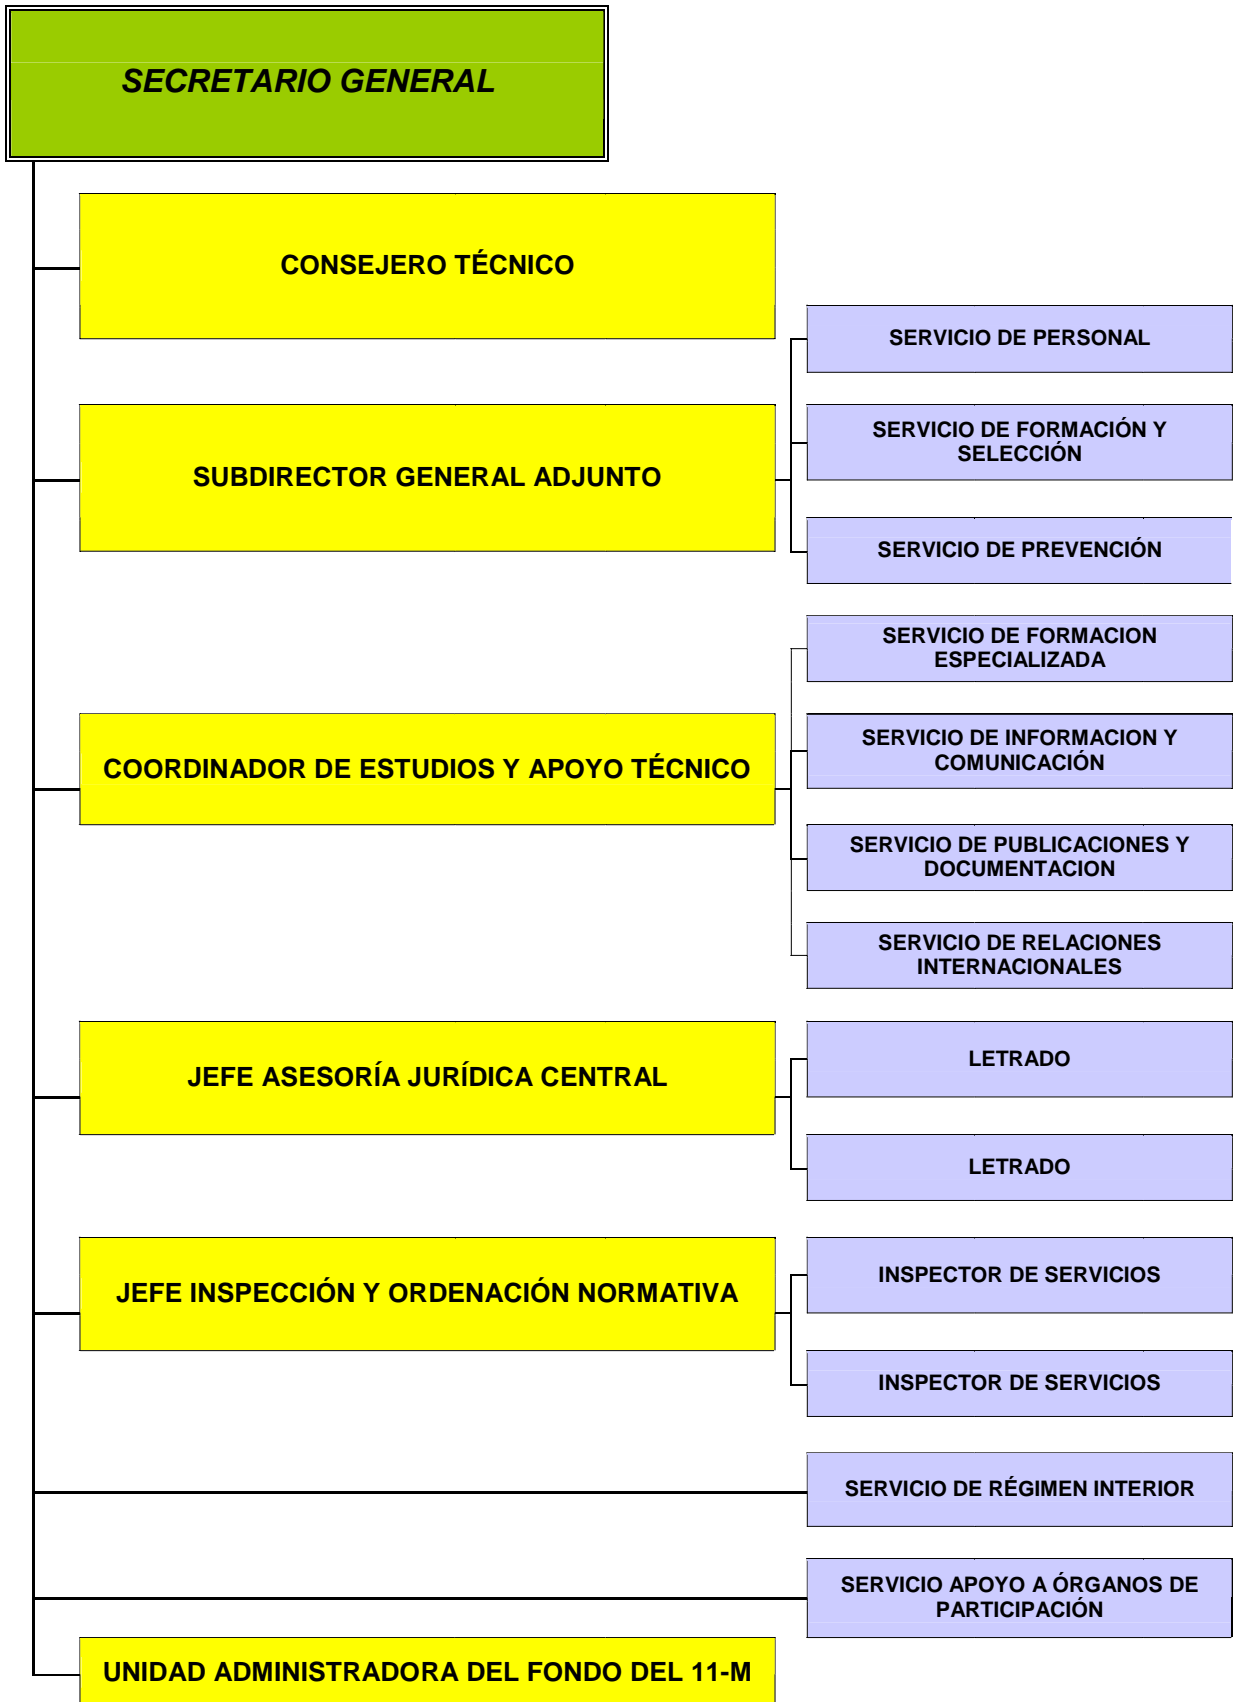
SECRETARIO GENERAL

CONSEJERO TÉCNICO

SUBDIRECTOR GENERAL ADJUNTO

SERVICIO DE PERSONAL

SERVICIO DE FORMACIÓN Y SELECCIÓN

SERVICIO DE PREVENCIÓN

COORDINADOR DE ESTUDIOS Y APOYO TÉCNICO

SERVICIO DE FORMACION ESPECIALIZADA

SERVICIO DE INFORMACION Y COMUNICACIÓN

SERVICIO DE PUBLICACIONES Y DOCUMENTACION

SERVICIO DE RELACIONES INTERNACIONALES

JEFE ASESORÍA JURÍDICA CENTRAL

LETRADO

LETRADO

JEFE INSPECCIÓN Y ORDENACIÓN NORMATIVA

INSPECTOR DE SERVICIOS

INSPECTOR DE SERVICIOS

SERVICIO DE RÉGIMEN INTERIOR

SERVICIO APOYO A ÓRGANOS DE PARTICIPACIÓN

UNIDAD ADMINISTRADORA DEL FONDO DEL 11-M